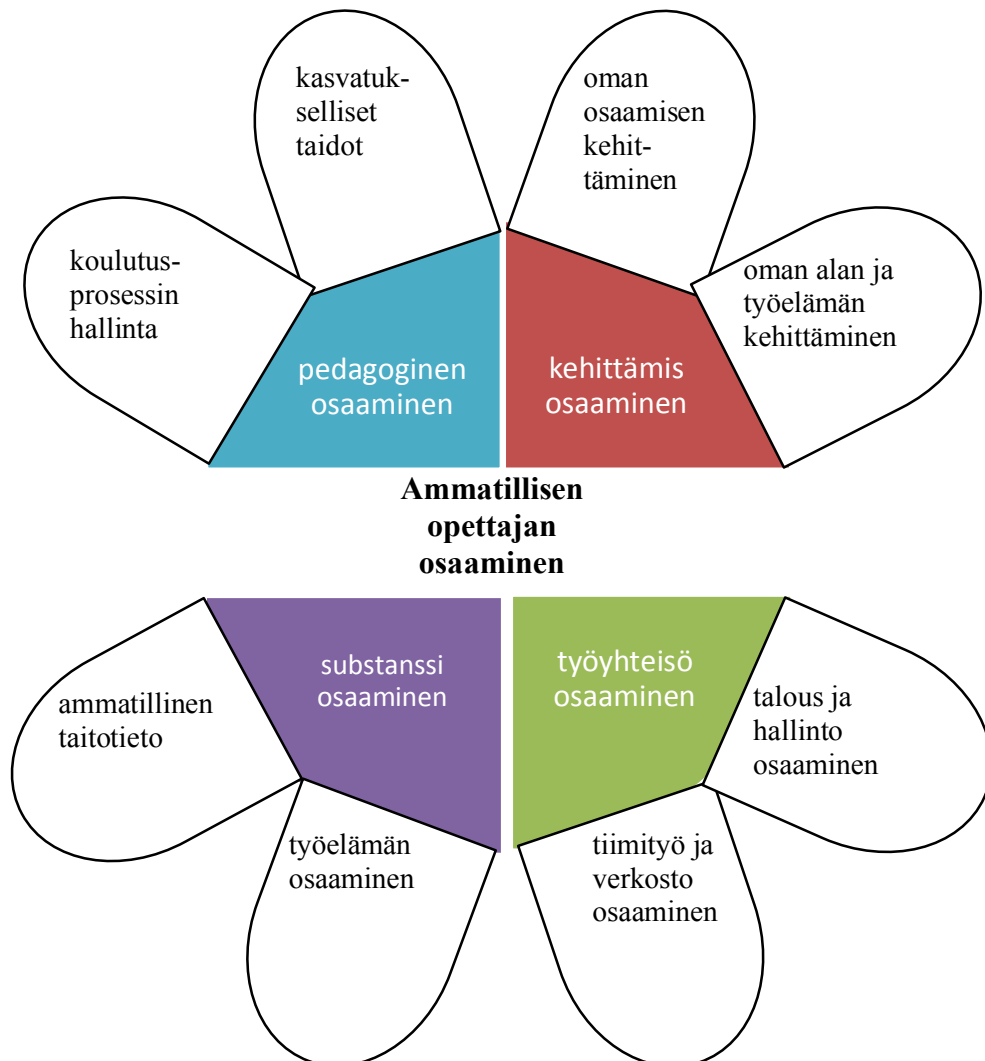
kasvatukselliset taidot

oman osaamisen kehittäminen

koulutusprosessin hallinta

oman alan ja työelämän kehittäminen

pedagoginen osaaminen

kehittämis osaaminen

**Ammatillisen opettajan osaaminen**

substanssi osaaminen

työyhteisö osaaminen

ammatillinen taitotieto

talous ja hallinto osaaminen

työelämän osaaminen

tiimityö ja verkosto osaaminen